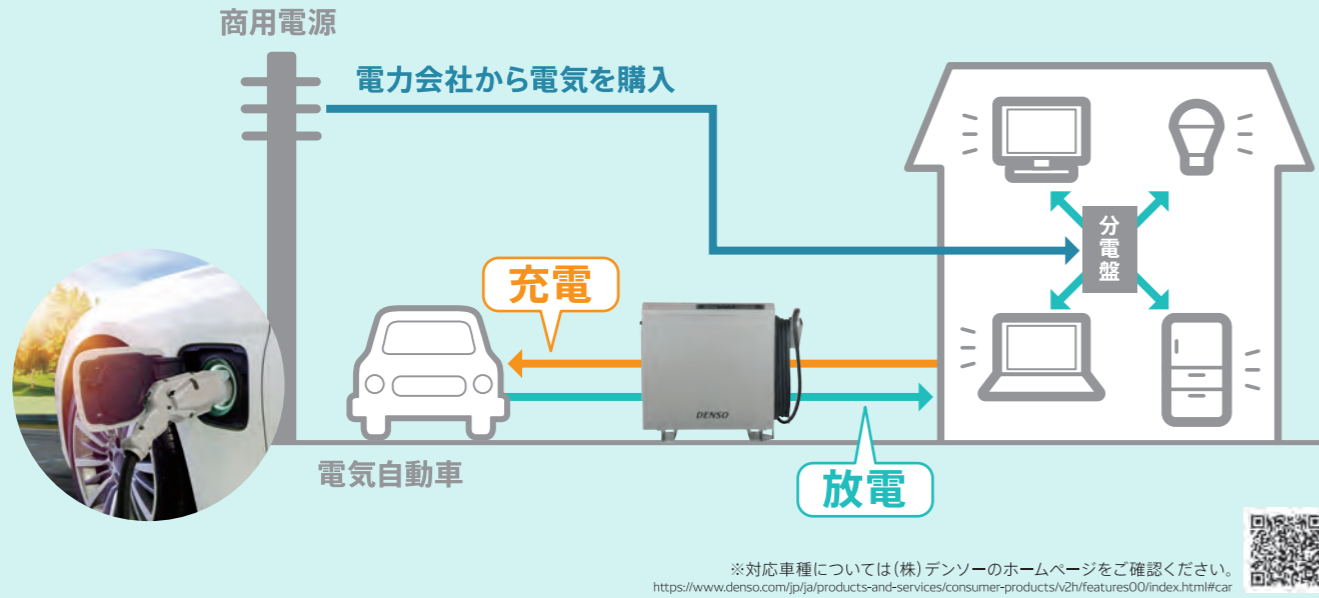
商用電源

電力会社から電気を購入

分電盤

充電

DENSO

電気自動車

放電

※対応車種については(株)デンソーのホームページをご確認ください。
https://www.denso.com/jp/ja/products-and-services/consumer-products/v2h/features00/index.html#car